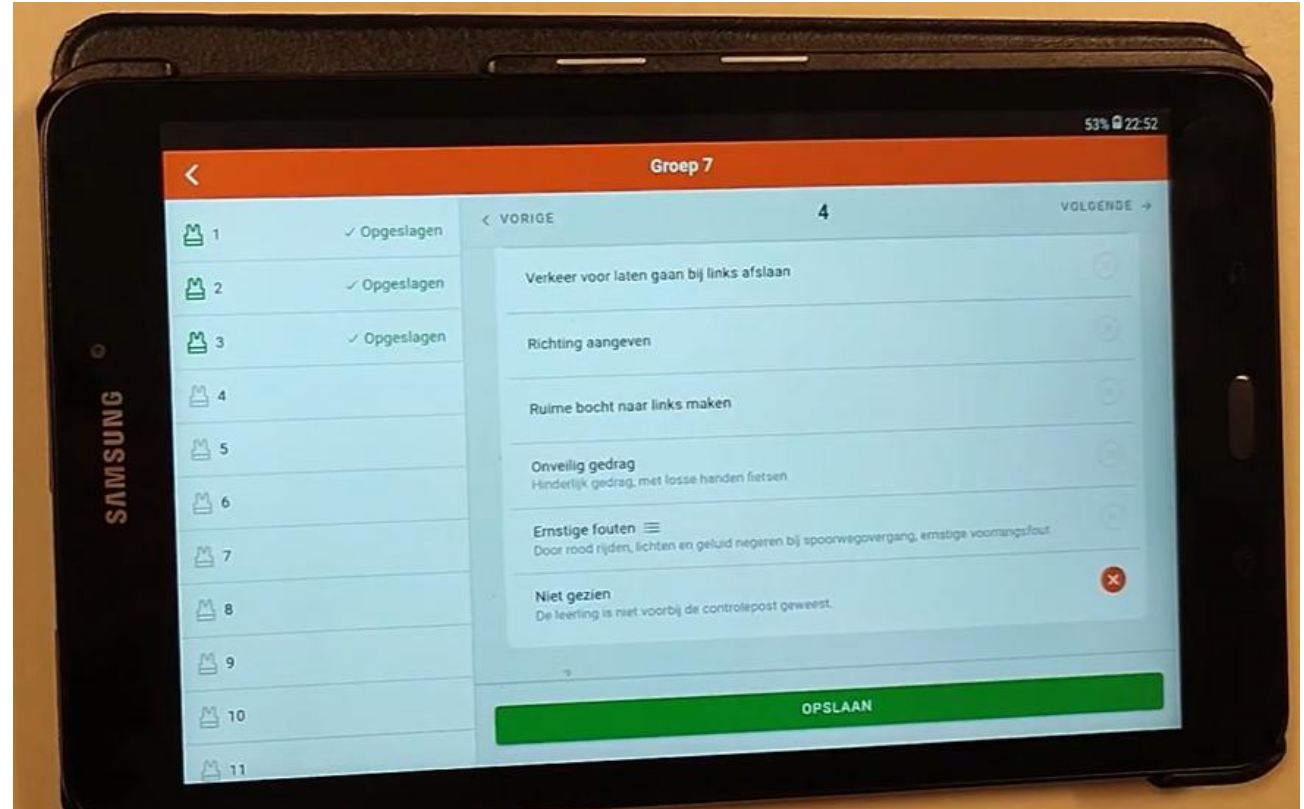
SAMSUNG

53% 22:52

<

Groep 7

1 ✓ Opgeslagen

2 ✓ Opgeslagen

3 ✓ Opgeslagen

4

5

6

7

8

9

10

11

< VORIGE

4

VOLGENDE →

Verkeer voor laten gaan bij links afslaan

Richting aangeven

Ruime bocht naar links maken

Onveilig gedrag
Hinderlijk gedrag, met losse handen fietsen

Ernstige fouten ≡
Door rood rijden, lichten en geluid negeren bij spoorwegovergang, ernstige voorrangsfout

Niet gezien
De leerling is niet voorbij de controlepost geweest.

OPSLAAN